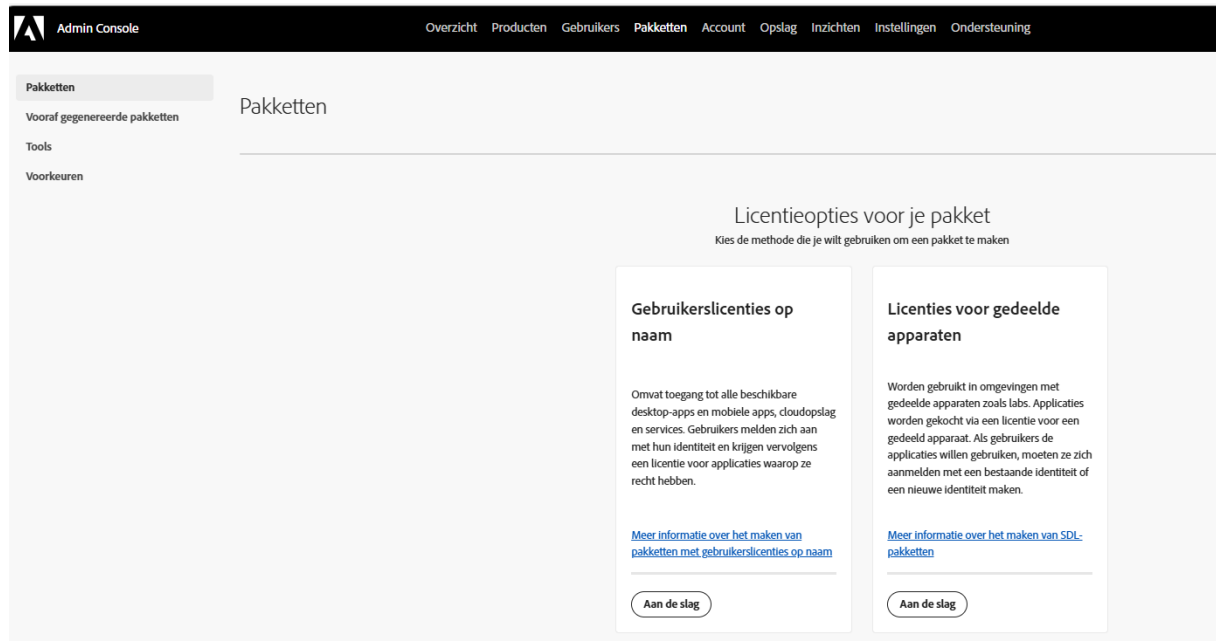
Admin Console

Overzicht Producten Gebruikers Pakketten Account Opslag Inzichten Instellingen Ondersteuning

Pakketten
Vooraf gegenereerde pakketten
Tools
Voorkeuren

Pakketten

Licentieopties voor je pakket
Kies de methode die je wilt gebruiken om een pakket te maken

Gebruikerslicenties op naam

Omvat toegang tot alle beschikbare desktop-apps en mobiele apps, cloudopslag en services. Gebruikers melden zich aan met hun identiteit en krijgen vervolgens een licentie voor applicaties waarop ze recht hebben.

Meer informatie over het maken van pakketten met gebruikerslicenties op naam

Aan de slag

Licenties voor gedeelde apparaten

Worden gebruikt in omgevingen met gedeelde apparaten zoals labs. Applicaties worden gekocht via een licentie voor een gedeeld apparaat. Als gebruikers de applicaties willen gebruiken, moeten ze zich aanmelden met een bestaande identiteit of een nieuwe identiteit maken.

Meer informatie over het maken van SDL-pakketten

Aan de slag